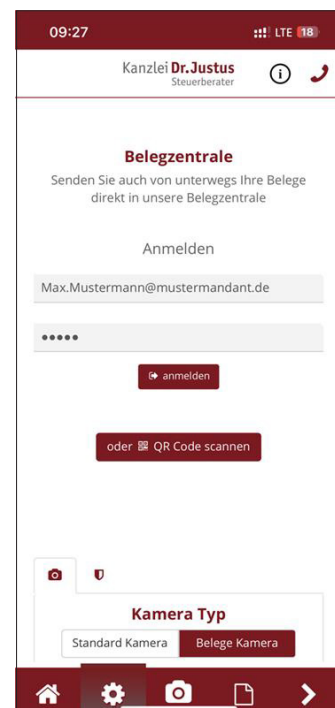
09:27 LTE 18

Kanzlei Dr. Justus
Steuerberater

Belegzentrale
Senden Sie auch von unterwegs Ihre Belege direkt in unsere Belegzentrale

Anmelden

Max.Mustermann@mustermandant.de

•••••

anmelden

oder QR Code scannen

Kamera Typ

Standard Kamera | Belege Kamera